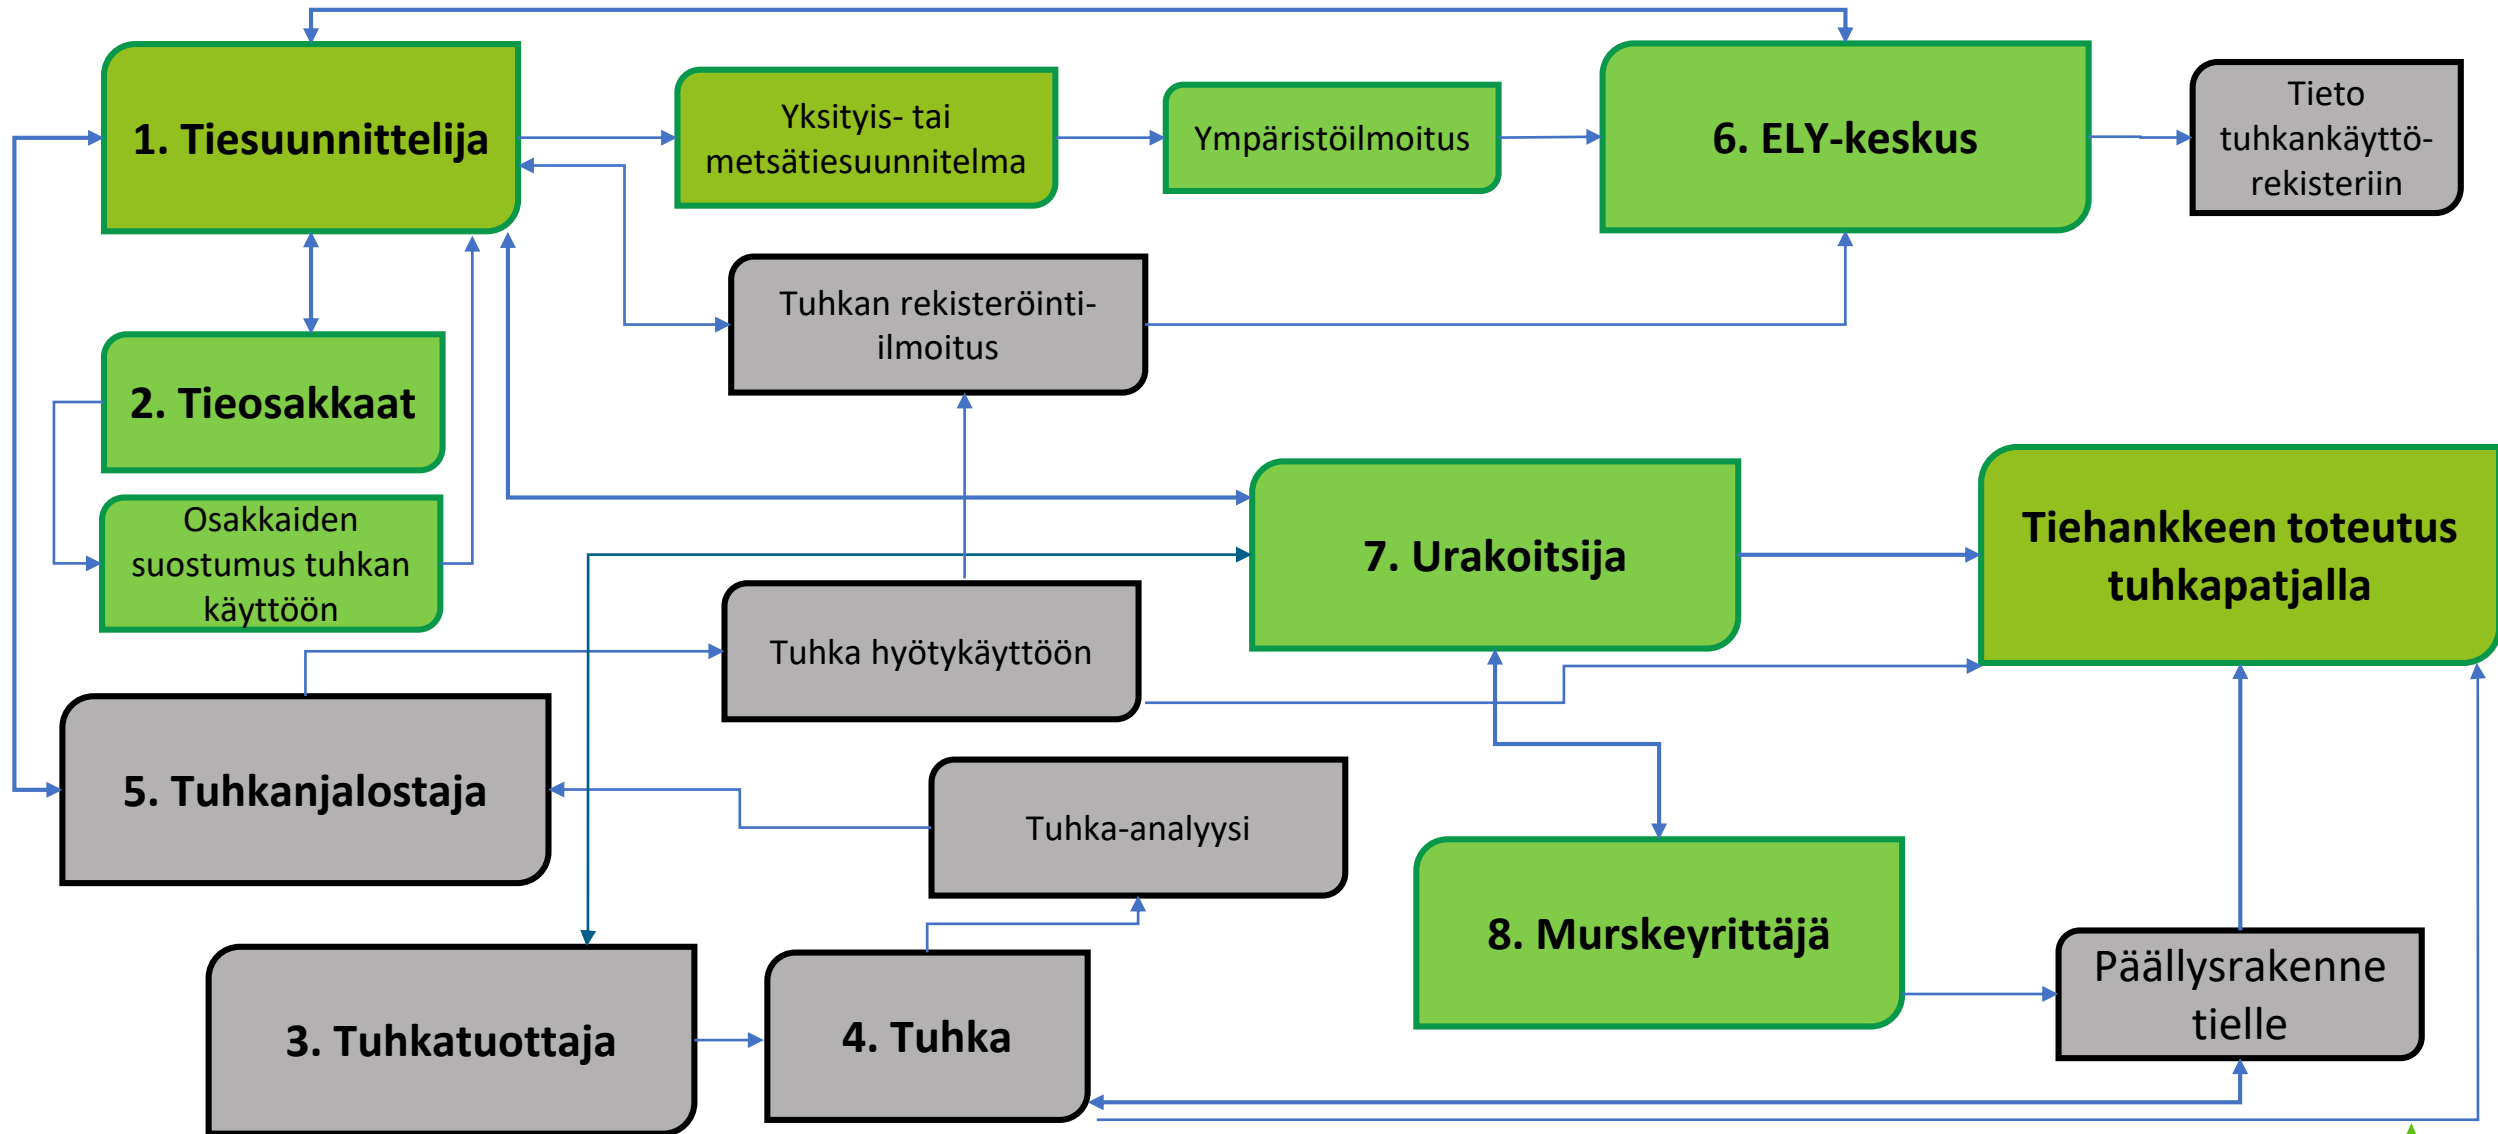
1. Tiesuunnittelija

Yksityis- tai metsätiesuunnitelma

Ympäristöilmoitus

6. ELY-keskus

Tieto tuhkankäyttörekisteriin

Tuhkan rekisteröinti-ilmoitus

2. Tieosakkaat

Osakkaiden suostumus tuhkan käyttöön

7. Urakoitsija

Tiehankkeen toteutus tuhkapatjalla

Tuhka hyötykäyttöön

5. Tuhkanjalostaja

Tuhka-analyysi

8. Murskeyrittäjä

Päällysrakenne tielle

3. Tuhkatuottaja

4. Tuhka